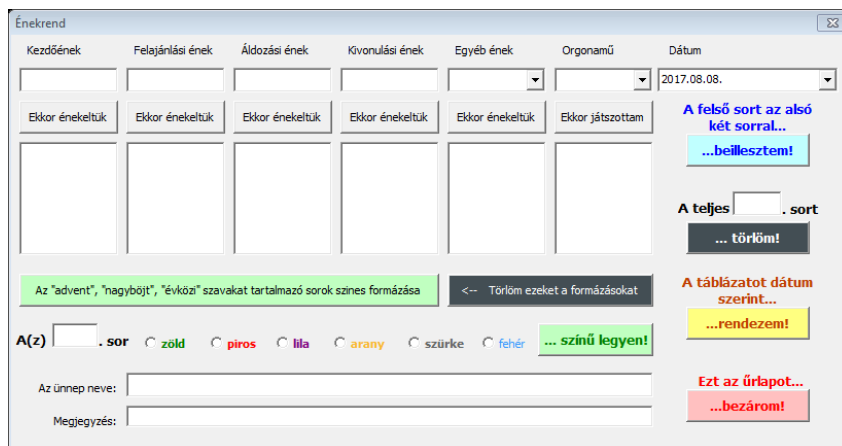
Énekrend

Kezdőének

Felajánlási ének

Áldozási ének

Kivonulási ének

Egyéb ének

Orgonamű

Dátum

2017.08.08.

Ekkor énekeltük

Ekkor énekeltük

Ekkor énekeltük

Ekkor énekeltük

Ekkor énekeltük

Ekkor játszottam

A felső sort az alsó két sorral...

...beillesztem!

A teljes . sort

... törlöm!

Az "advent", "nagyböjt", "évközi" szavakat tartalmazó sorok szines formázása

<-- Törlöm ezeket a formázásokat

A táblázatot dátum szerint...

...rendezem!

A(z) . sor

zöld

piros

lila

arany

szürke

fehér

... színű legyen!

Az ünnep neve:

Megjegyzés:

Ezt az űrlapot...

...bezárom!